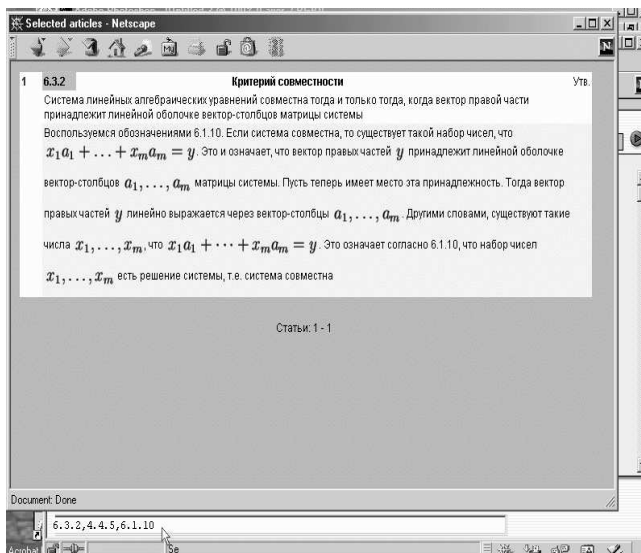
Selected articles - Netscape

1 6.3.2 Критерий совместности Утв.

Система линейных алгебраических уравнений совместна тогда и только тогда, когда вектор правой части принадлежит линейной оболочке вектор-столбцов матрицы системы

Воспользуемся обозначениями 6.1.10. Если система совместна, то существует такой набор чисел, что $x_1a_1 + \ldots + x_ma_m = y$. Это и означает, что вектор правых частей $y$ принадлежит линейной оболочке вектор-столбцов $a_1, \ldots, a_m$ матрицы системы. Пусть теперь имеет место эта принадлежность. Тогда вектор правых частей $y$ линейно выражается через вектор-столбцы $a_1, \ldots, a_m$. Другими словами, существуют такие числа $x_1, \ldots, x_m$, что $x_1a_1 + \cdots + x_ma_m = y$. Это означает согласно 6.1.10, что набор чисел $x_1, \ldots, x_m$ есть решение системы, т.е. система совместна

Статьи: 1 - 1

Document: Done

6.3.2,4.4.5,6.1.10

Acrobat